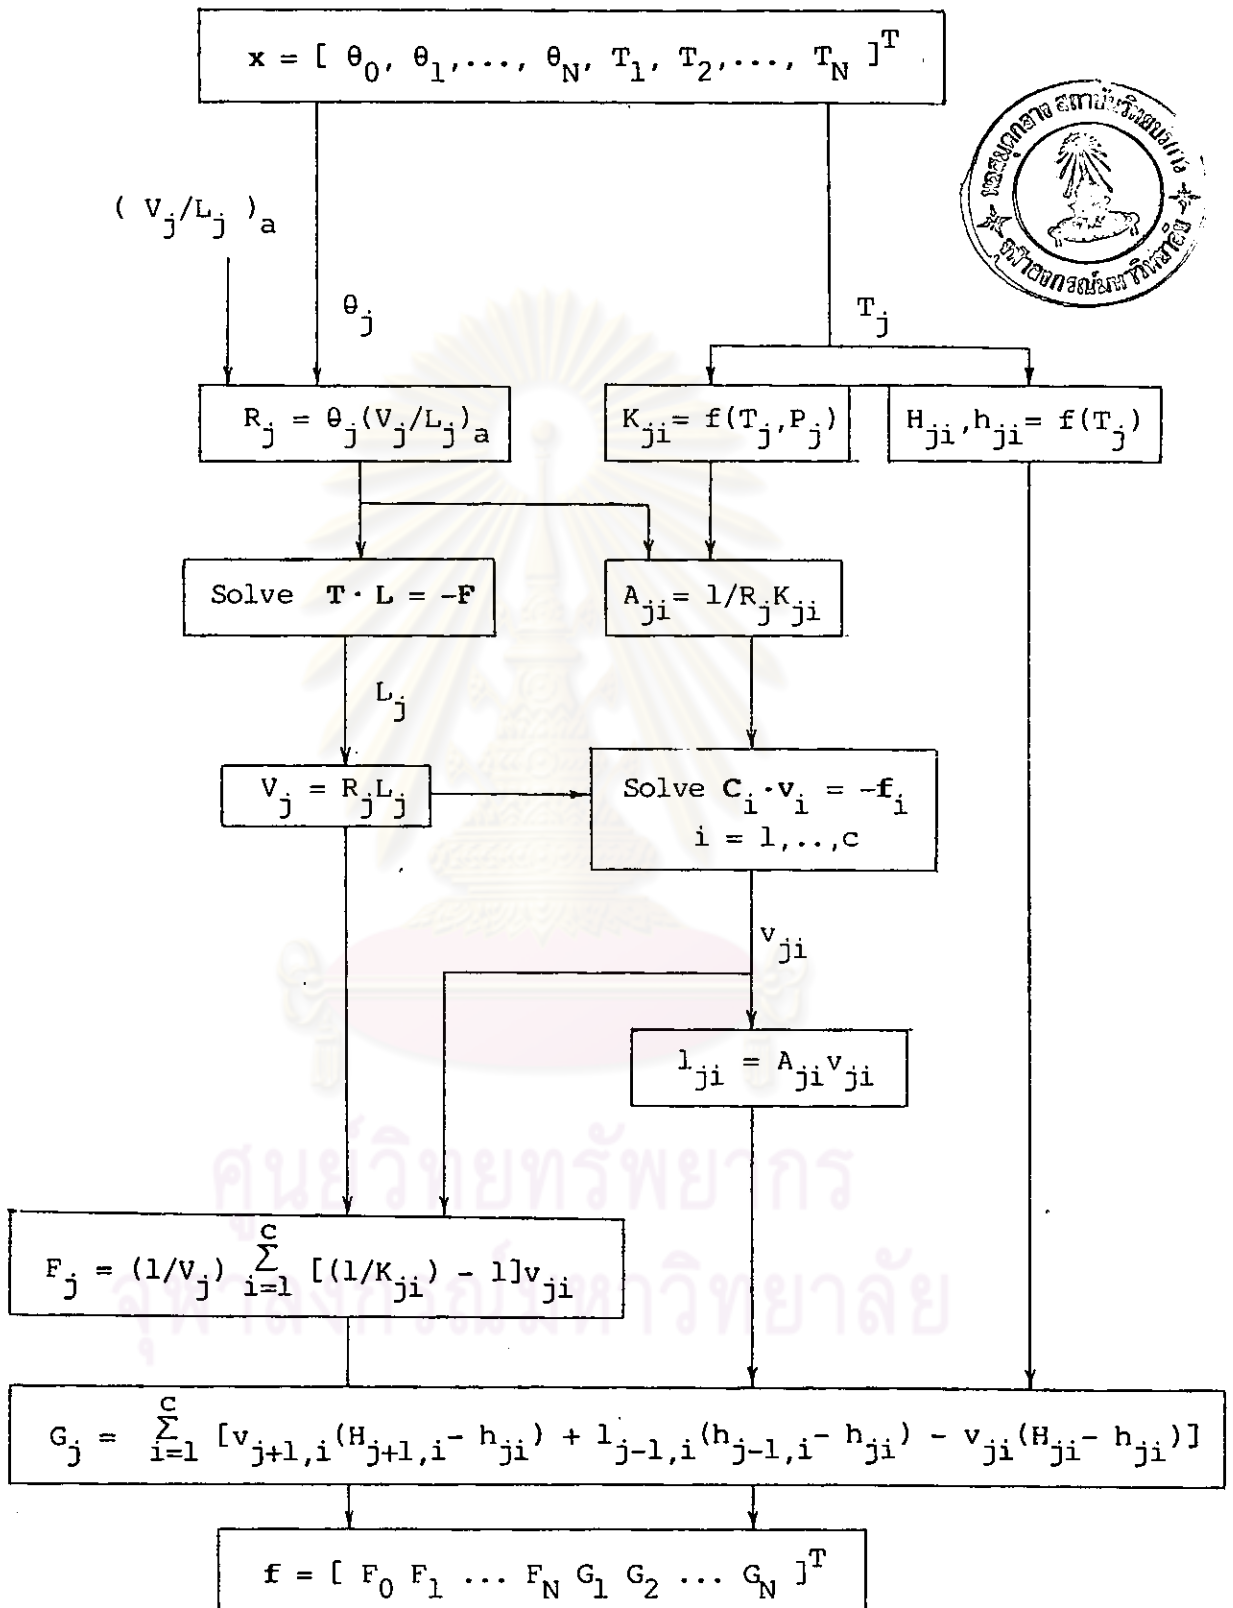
$\mathbf{x} = [\ \theta_0, \theta_1, \ldots, \theta_N, T_1, T_2, \ldots, T_N\ ]^T$

$(V_j/L_j)_a$

$\theta_j$

$T_j$

$R_j = \theta_j(V_j/L_j)_a$

$K_{ji} = f(T_j, P_j)$

$H_{ji}, h_{ji} = f(T_j)$

Solve $\mathbf{T} \cdot \mathbf{L} = -\mathbf{F}$

$A_{ji} = 1/R_j K_{ji}$

$L_j$

$V_j = R_j L_j$

Solve $\mathbf{C}_i \cdot \mathbf{v}_i = -\mathbf{f}_i$
$i = 1, \ldots, c$

$v_{ji}$

$l_{ji} = A_{ji} v_{ji}$

$F_j = (1/V_j) \sum_{i=1}^{C} [(1/K_{ji}) - 1] v_{ji}$

$G_j = \sum_{i=1}^{C} [v_{j+1,i}(H_{j+1,i} - h_{ji}) + l_{j-1,i}(h_{j-1,i} - h_{ji}) - v_{ji}(H_{ji} - h_{ji})]$

$\mathbf{f} = [\ F_0\ F_1\ \ldots\ F_N\ G_1\ G_2\ \ldots\ G_N\ ]^T$

ศูนย์วิทยทรัพยากร
จุฬาลงกรณ์มหาวิทยาลัย

หอสมุดกลาง สถาบันวิทยบริการ จุฬาลงกรณ์มหาวิทยาลัย